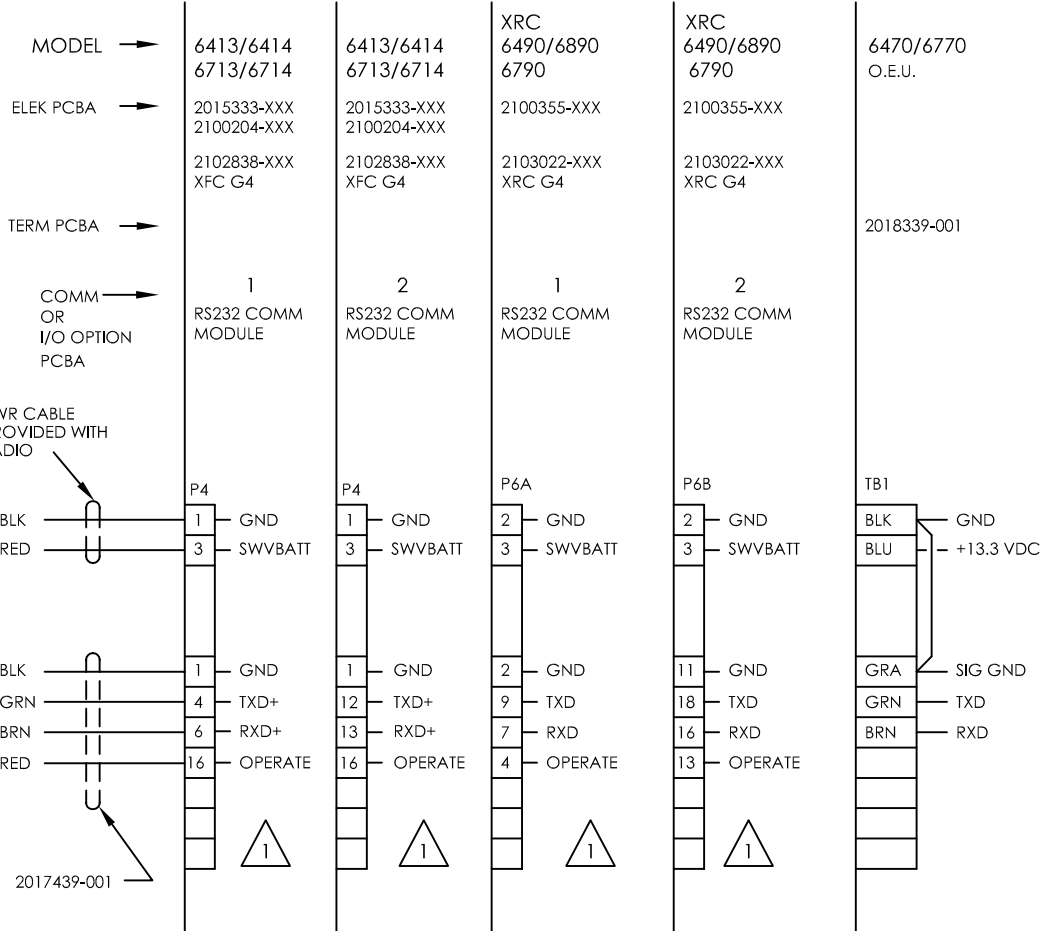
MODEL
6413/6414
6713/6714

6413/6414
6713/6714

XRC
6490/6890
6790

XRC
6490/6890
6790

6470/6770
O.E.U.

ELEK PCBA
2015333-XXX
2100204-XXX
2102838-XXX
XFC G4

2015333-XXX
2100204-XXX
2102838-XXX
XFC G4

2100355-XXX
2103022-XXX
XRC G4

2100355-XXX
2103022-XXX
XRC G4

TERM PCBA
2018339-001

COMM OR I/O OPTION PCBA
1
RS232 COMM MODULE

2
RS232 COMM MODULE

1
RS232 COMM MODULE

2
RS232 COMM MODULE

WR CABLE
OVIDED WITH
ADIO

P4
P4
P6A
P6B
TB1

BLK
RED

1 GND
3 SWVBATT

1 GND
3 SWVBATT

2 GND
3 SWVBATT

2 GND
3 SWVBATT

BLK GND
BLU +13.3 VDC

BLK
GRN
BRN
RED

1 GND
4 TXD+
6 RXD+
16 OPERATE

1 GND
12 TXD+
13 RXD+
16 OPERATE

2 GND
9 TXD
7 RXD
4 OPERATE

11 GND
18 TXD
16 RXD
13 OPERATE

GRA SIG GND
GRN TXD
BRN RXD

1
1
1
1

2017439-001